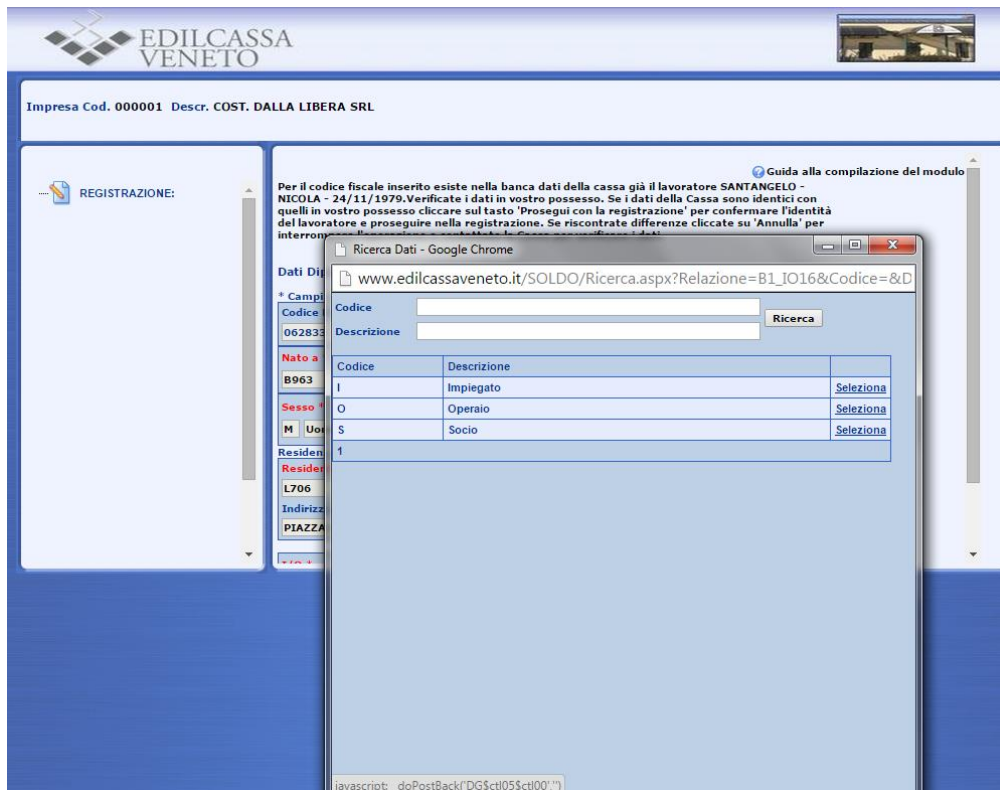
EDILCASSA VENETO

Impresa Cod. 000001 Descr. COST. DALLA LIBERA SRL

REGISTRAZIONE:

Guida alla compilazione del modulo

Per il codice fiscale inserito esiste nella banca dati della cassa già il lavoratore SANTANGELO - NICOLA - 24/11/1979.Verificate i dati in vostro possesso. Se i dati della Cassa sono identici con quelli in vostro possesso cliccare sul tasto 'Prosegui con la registrazione' per confermare l'identità del lavoratore e proseguire nella registrazione. Se riscontrate differenze cliccate su 'Annulla' per interrom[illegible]

Dati Dip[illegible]
* Campi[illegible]
Codice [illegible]
062833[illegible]
Nato a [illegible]
B963
Sesso *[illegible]
M Uo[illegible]
Residen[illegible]
Reside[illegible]
L706
Indirizz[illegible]
PIAZZA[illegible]

Ricerca Dati - Google Chrome
www.edilcassaveneto.it/SOLDO/Ricerca.aspx?Relazione=B1_IO16&Codice=&D

Codice
Descrizione
Ricerca

| Codice | Descrizione | |
|---|---|---|
| I | Impiegato | Seleziona |
| O | Operaio | Seleziona |
| S | Socio | Seleziona |
| 1 | | |

javascript:__doPostBack('DG$ctl05$ctl00','')